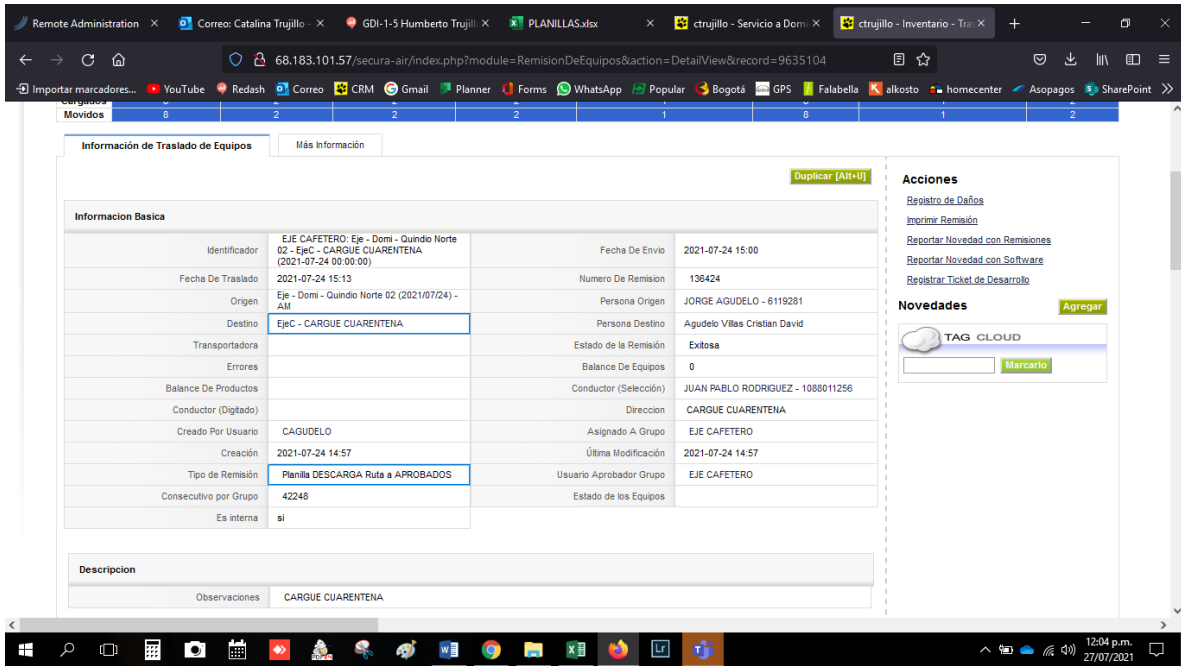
Remote Administration ×
Correo: Catalina Trujillo ×
GDI-1-5 Humberto Trujill ×
PLANILLAS.xlsx ×
ctrujillo - Servicio a Dom ×
ctrujillo - Inventario - Tra ×

68.183.101.57/secura-air/index.php?module=RemisionDeEquipos&action=DetailView&record=9635104

Importar marcadores... YouTube Redash Correo CRM Gmail Planner Forms WhatsApp Popular Bogotá GPS Falabella alkosto homecenter Asopagos SharePoint

| Cargados | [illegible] | 2 | 2 | 2 | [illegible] | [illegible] | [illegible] | 2 |
|---|---|---|---|---|---|---|---|---|
| Movidos | 8 | 2 | 2 | 2 | 1 | 8 | 1 | 2 |

Información de Traslado de Equipos
Más Información

Duplicar [Alt+U]

Informacion Basica

| | | | |
|---|---|---|---|
| Identificador | EJE CAFETERO: Eje - Domi - Quindio Norte 02 - EjeC - CARGUE CUARENTENA (2021-07-24 00:00:00) | Fecha De Envio | 2021-07-24 15:00 |
| Fecha De Traslado | 2021-07-24 15:13 | Numero De Remision | 136424 |
| Origen | Eje - Domi - Quindio Norte 02 (2021/07/24) - AM | Persona Origen | JORGE AGUDELO - 6119281 |
| Destino | EjeC - CARGUE CUARENTENA | Persona Destino | Agudelo Villas Cristian David |
| Transportadora | | Estado de la Remisión | Exitosa |
| Errores | | Balance De Equipos | 0 |
| Balance De Productos | | Conductor (Selección) | JUAN PABLO RODRIGUEZ - 1088011256 |
| Conductor (Digitado) | | Direccion | CARGUE CUARENTENA |
| Creado Por Usuario | CAGUDELO | Asignado A Grupo | EJE CAFETERO |
| Creación | 2021-07-24 14:57 | Última Modificación | 2021-07-24 14:57 |
| Tipo de Remisión | Planilla DESCARGA Ruta a APROBADOS | Usuario Aprobador Grupo | EJE CAFETERO |
| Consecutivo por Grupo | 42248 | Estado de los Equipos | |
| Es interna | si | | |

Descripcion

Observaciones CARGUE CUARENTENA

Acciones
Registro de Daños
Imprimir Remisión
Reportar Novedad con Remisiones
Reportar Novedad con Software
Registrar Ticket de Desarrollo

Novedades
Agregar

TAG CLOUD
Marcarlo

12:04 p.m.
27/07/2021